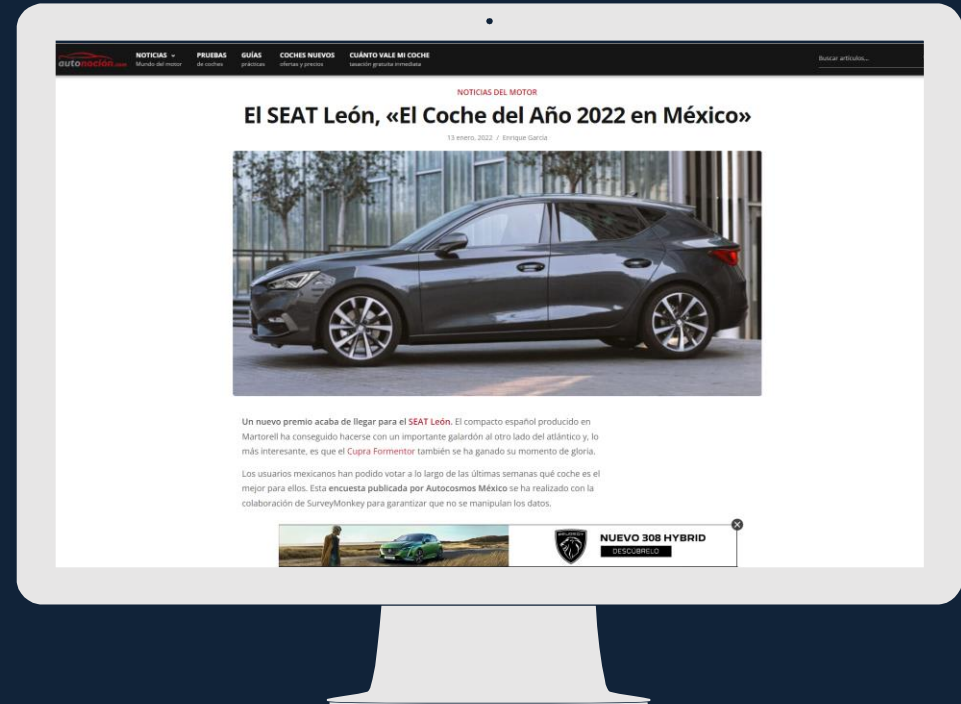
autonación.com NOTICIAS Mundo del motor PRUEBAS de coches GUÍAS prácticas COCHES NUEVOS ofertas y precios CUÁNTO VALE MI COCHE tasación gratuita inmediata

Buscar artículos...

NOTICIAS DEL MOTOR

El SEAT León, «El Coche del Año 2022 en México»

13 enero, 2022 / Enrique García

Un nuevo premio acaba de llegar para el SEAT León. El compacto español producido en Martorell ha conseguido hacerse con un importante galardón al otro lado del atlántico y, lo más interesante, es que el Cupra Formentor también se ha ganado su momento de gloria.

Los usuarios mexicanos han podido votar a lo largo de las últimas semanas qué coche es el mejor para ellos. Esta encuesta publicada por Autocosmos México se ha realizado con la colaboración de SurveyMonkey para garantizar que no se manipulan los datos.

NUEVO 308 HYBRID
DESCÚBRELO